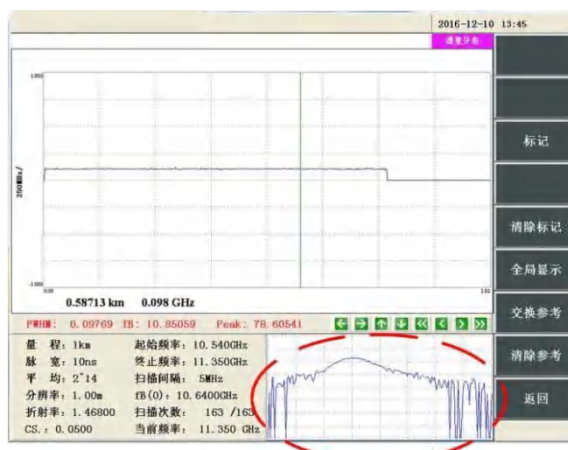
2016-12-10 13:45

温度分布

1000

250MHz/

-1000

0.00

1.00

0.58713 km 0.098 GHz

FWHM: 0.09769 fB: 10.85059 Peak: 78.60541

标记

清除标记

全局显示

交换参考

清除参考

返回

量 程: 1km
脉 宽: 10ns
平 均: 2^14
分辨率: 1.00m
折射率: 1.46800
CS.: 0.0500

起始频率: 10.540GHz
终止频率: 11.350GHz
扫描间隔: 5MHz
fB(0): 10.6400GHz
扫描次数: 163 /163
当前频率: 11.350 GHz